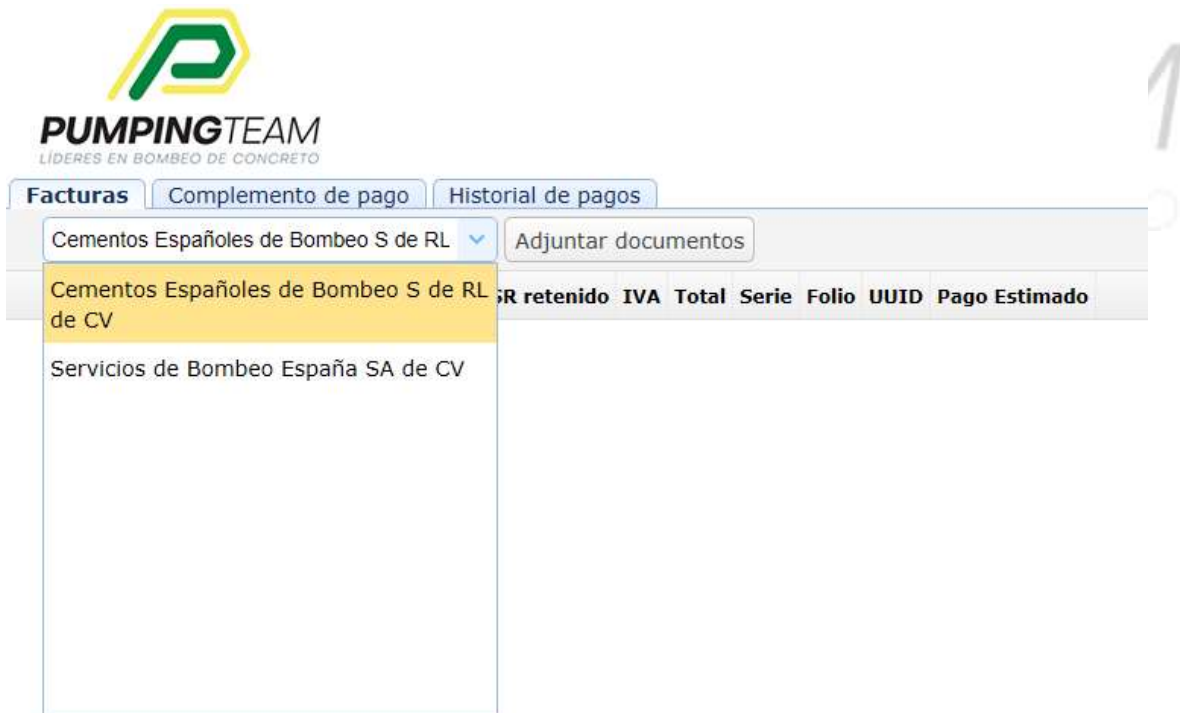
PUMPINGTEAM
LÍDERES EN BOMBEO DE CONCRETO

Facturas | Complemento de pago | Historial de pagos

Cementos Españoles de Bombeo S de RL | Adjuntar documentos

Cementos Españoles de Bombeo S de RL de CV
Servicios de Bombeo España SA de CV

| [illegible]R retenido | IVA | Total | Serie | Folio | UUID | Pago Estimado |
|---|---|---|---|---|---|---|